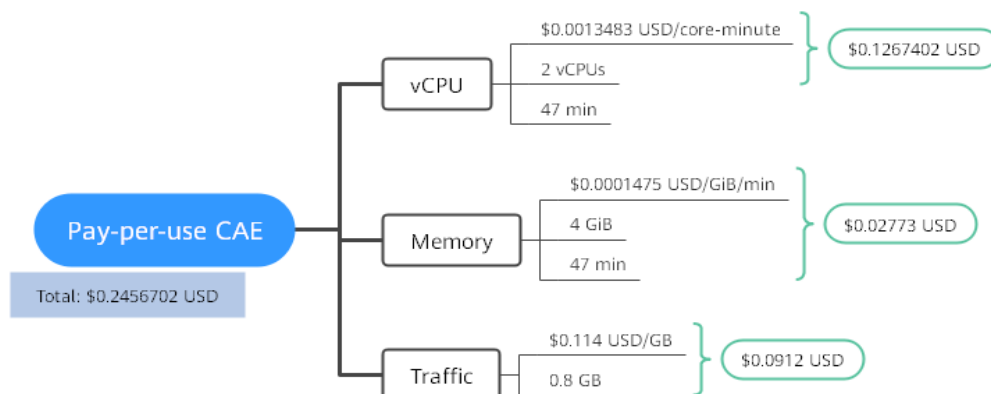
Pay-per-use CAE

Total: $0.2456702 USD

vCPU

$0.0013483 USD/core-minute

2 vCPUs

47 min

$0.1267402 USD

Memory

$0.0001475 USD/GiB/min

4 GiB

47 min

$0.02773 USD

Traffic

$0.114 USD/GB

0.8 GB

$0.0912 USD